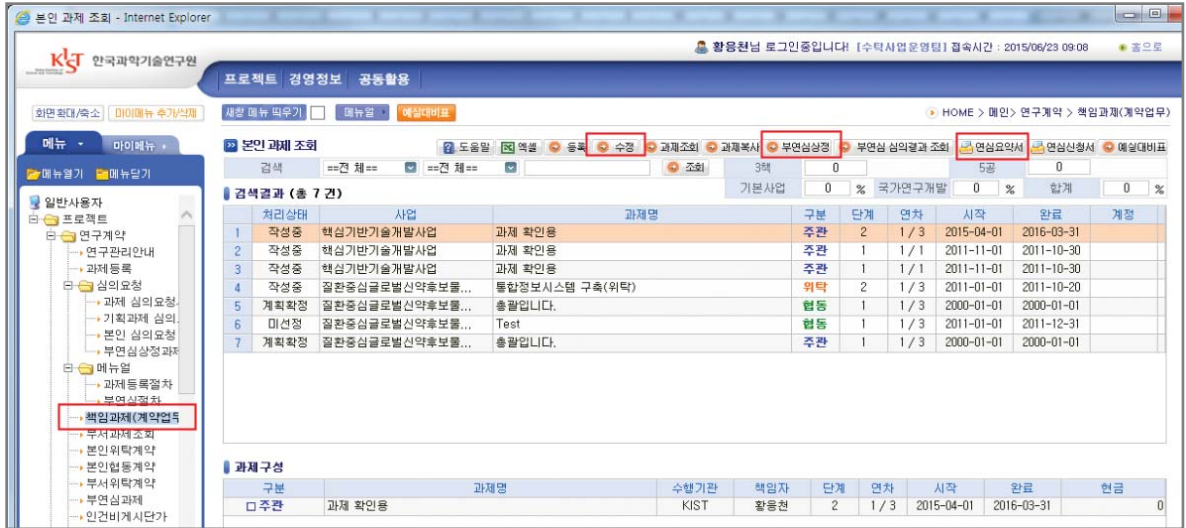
본인 과제 조회 - Internet Explorer

KIST 한국과학기술연구원

황용현님 로그인중입니다! [수탁사업운영팀] 접속시간 : 2015/06/23 09:08 ● 종료

프로젝트 경영정보 공동활용

화면확대/축소 마이메뉴 추가/삭제

새창 메뉴 띄우기 메뉴얼 예실대비표

HOME > 메인 > 연구계약 > 책임과제(계약업무)

메뉴 마이메뉴

메뉴열기 메뉴닫기

일반사용자
프로젝트
연구계약
연구관리안내
과제등록
심의요청
과제 심의요청
기획과제 심의
본인 심의요청
부연심상정과제
메뉴얼
과제등록절차
부연심절차
책임과제(계약업무)
부서과제조회
본인위탁계약
본인협동계약
부서위탁계약
부연심과제
인건비계시단가

본인 과제 조회

도움말 엑셀 등록 수정 과제조회 과제복사 부연심상정 부연심 심의결과 조회 연심요약서 연심신청서 예실대비표

검색 ==전 체== ==전 체== 조회 3책 0 5공 0

기본사업 0 % 국가연구개발 0 % 합계 0 %

검색결과 (총 7 건)

| | 처리상태 | 사업 | 과제명 | 구분 | 단계 | 연차 | 시작 | 완료 | 계정 |
|---|---|---|---|---|---|---|---|---|---|
| 1 | 작성중 | 핵심기반기술개발사업 | 과제 확인용 | 주관 | 2 | 1 / 3 | 2015-04-01 | 2016-03-31 | |
| 2 | 작성중 | 핵심기반기술개발사업 | 과제 확인용 | 주관 | 1 | 1 / 1 | 2011-11-01 | 2011-10-30 | |
| 3 | 작성중 | 핵심기반기술개발사업 | 과제 확인용 | 주관 | 1 | 1 / 1 | 2011-11-01 | 2011-10-30 | |
| 4 | 작성중 | 질환중심글로벌신약후보물... | 통합정보시스템 구축(위탁) | 위탁 | 2 | 1 / 3 | 2011-01-01 | 2011-10-20 | |
| 5 | 계획확정 | 질환중심글로벌신약후보물... | 총괄입니다. | 협동 | 1 | 1 / 3 | 2000-01-01 | 2000-01-01 | |
| 6 | 미선정 | 질환중심글로벌신약후보물... | Test | 협동 | 1 | 1 / 3 | 2011-01-01 | 2011-12-31 | |
| 7 | 계획확정 | 질환중심글로벌신약후보물... | 총괄입니다. | 주관 | 1 | 1 / 3 | 2000-01-01 | 2000-01-01 | |

과제구성

| 구분 | 과제명 | 수행기관 | 책임자 | 단계 | 연차 | 시작 | 완료 | 현금 |
|---|---|---|---|---|---|---|---|---|
| 주관 | 과제 확인용 | KIST | 황용현 | 2 | 1 / 3 | 2015-04-01 | 2016-03-31 | 0 |